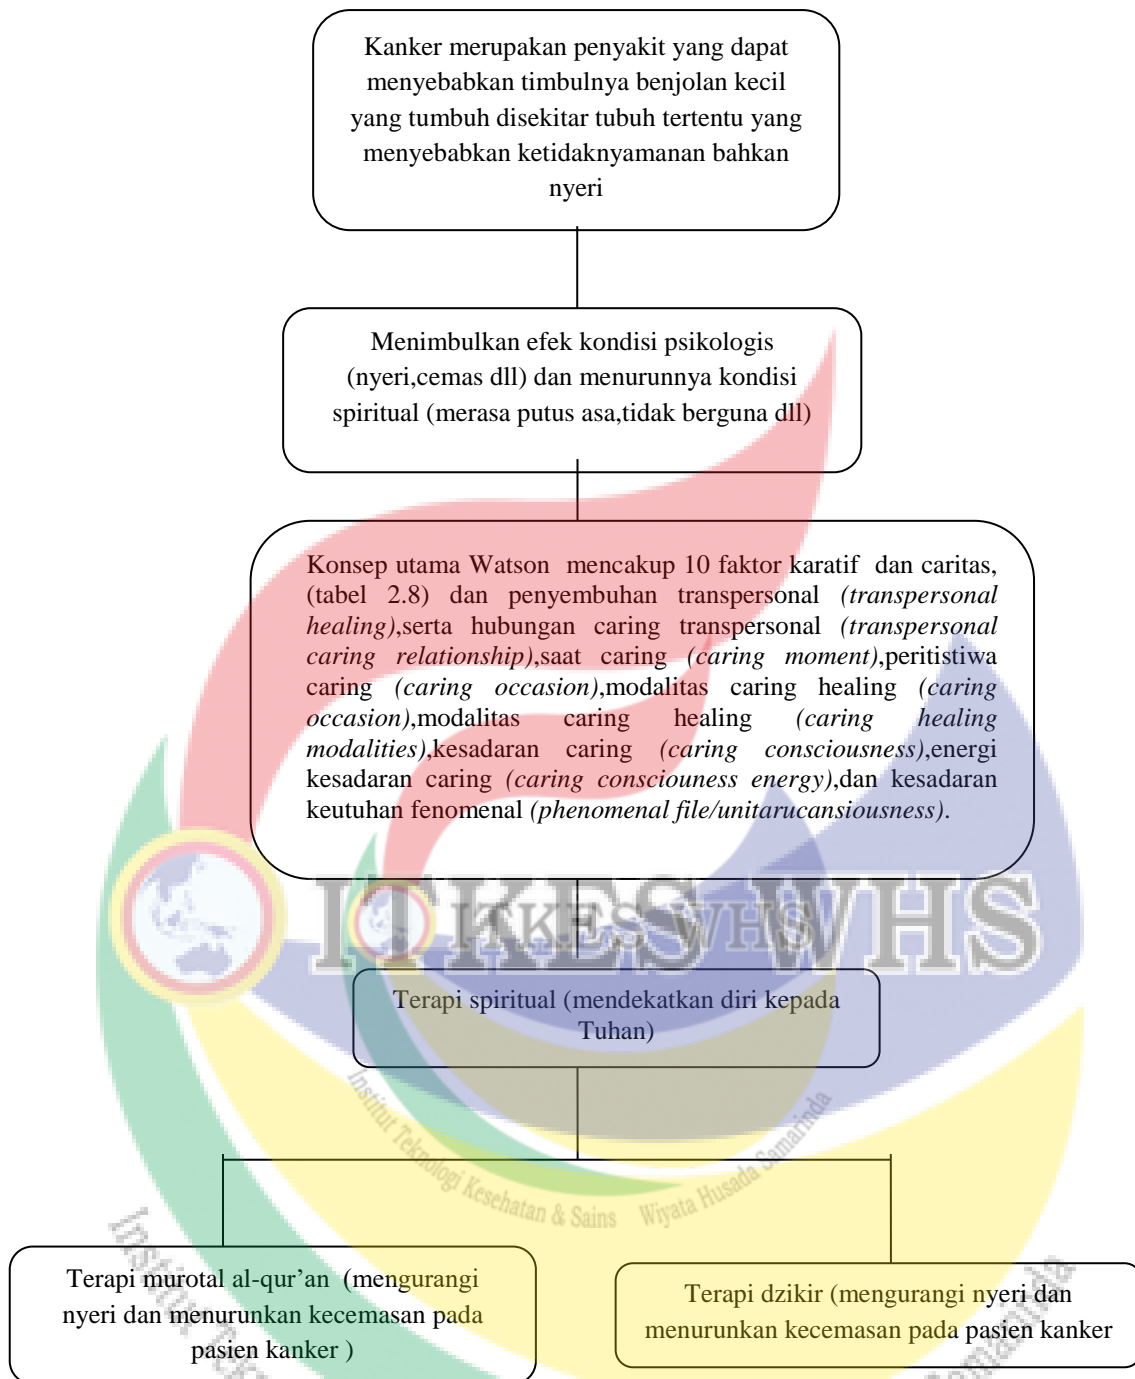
Kanker merupakan penyakit yang dapat menyebabkan timbulnya benjolan kecil yang tumbuh disekitar tubuh tertentu yang menyebabkan ketidaknyamanan bahkan nyeri

Menimbulkan efek kondisi psikologis (nyeri,cemas dll) dan menurunnya kondisi spiritual (merasa putus asa,tidak berguna dll)

Konsep utama Watson mencakup 10 faktor karatif dan caritas, (tabel 2.8) dan penyembuhan transpersonal *(transpersonal healing)*,serta hubungan caring transpersonal *(transpersonal caring relationship)*,saat caring *(caring moment)*,peritistiwa caring *(caring occasion)*,modalitas caring healing *(caring occasion)*,modalitas caring healing *(caring healing modalities)*,kesadaran caring *(caring consciousness)*,energi kesadaran caring *(caring conscioueness energy)*,dan kesadaran keutuhan fenomenal *(phenomenal file/unitarucansiousness)*.

ITKES WHS

Terapi spiritual (mendekatkan diri kepada Tuhan)

Institut Teknologi Kesehatan & Sains Wiyata Husada Samarinda

Terapi murotal al-qur'an (mengurangi nyeri dan menurunkan kecemasan pada pasien kanker )

Terapi dzikir (mengurangi nyeri dan menurunkan kecemasan pada pasien kanker